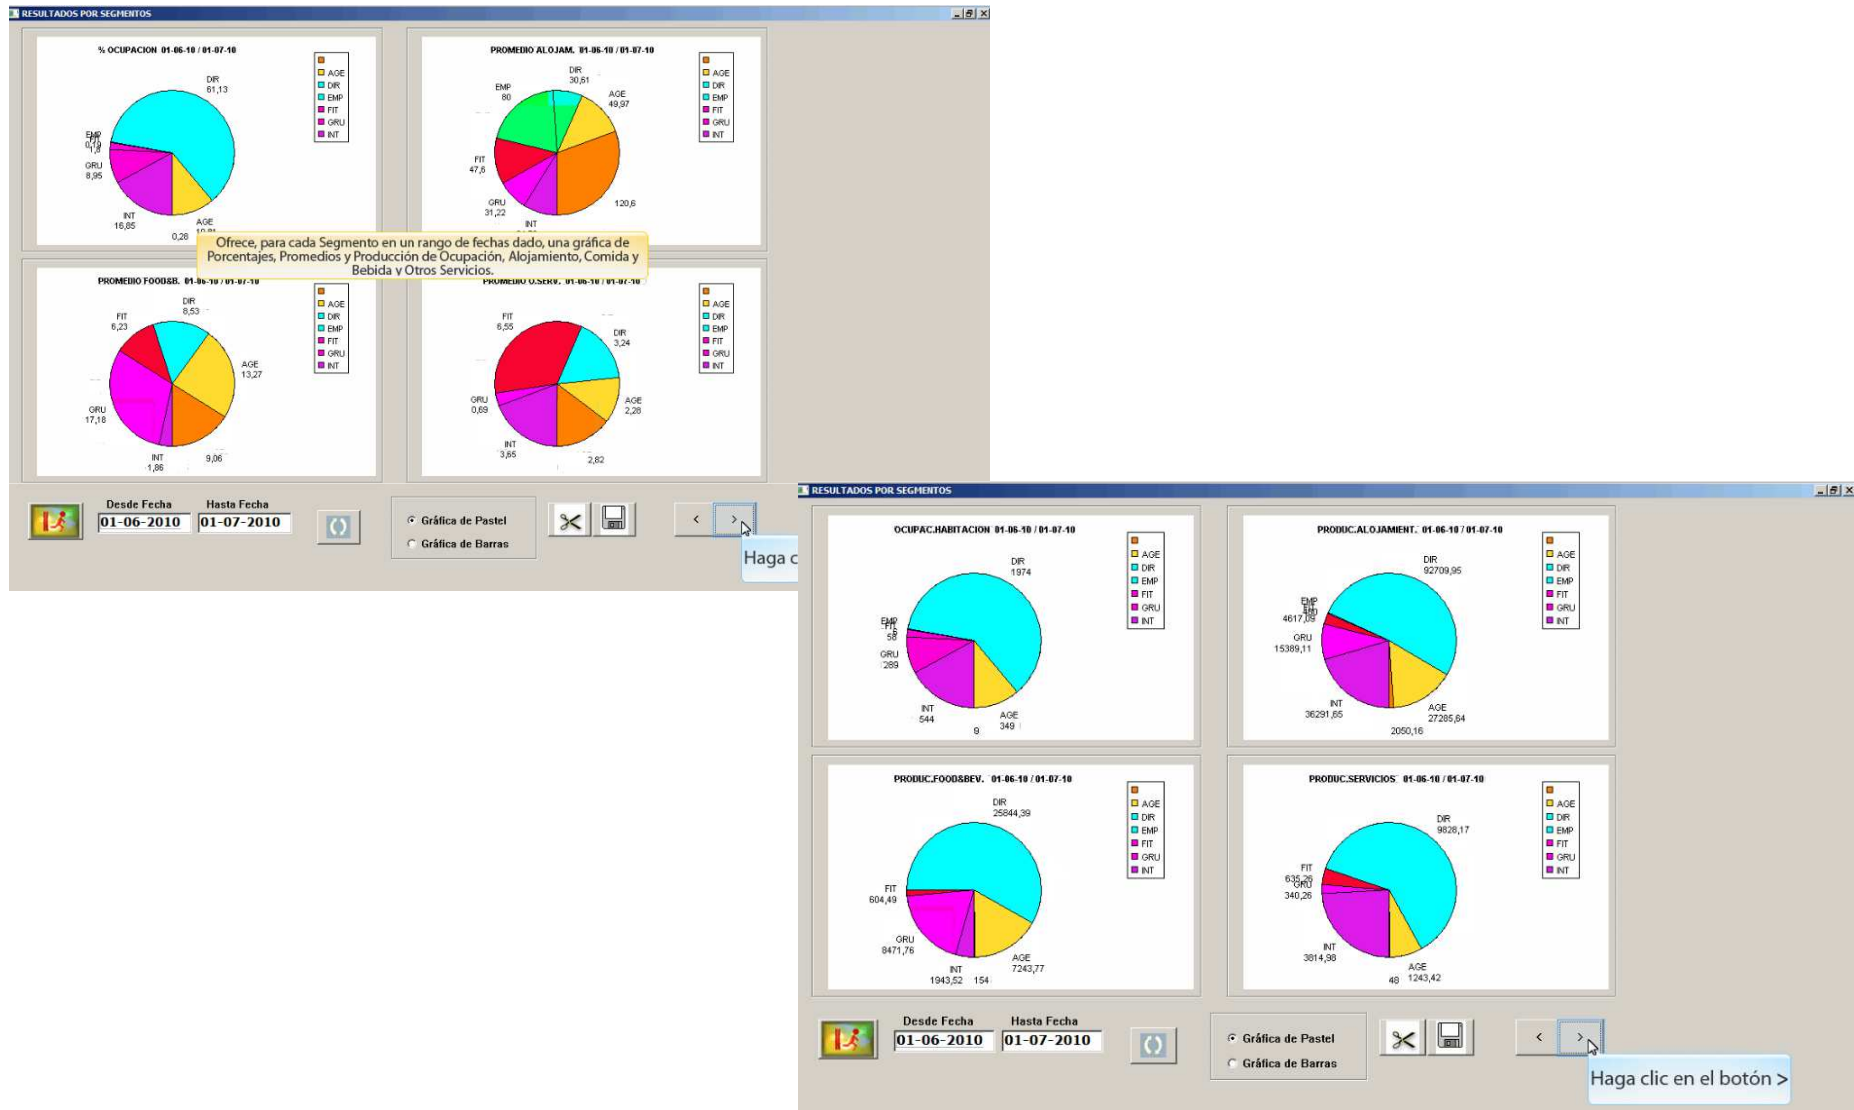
RESULTADOS POR SEGMENTOS

% OCUPACION 01-06-10 / 01-07-10

AGE
DIR
EMP
FIT
GRU
INT

DIR 61,13
EMP 0,19
FIT 1,8
GRU 8,95
INT 16,85
AGE 10,81
0,28

PROMEDIO ALOJAM. 01-06-10 / 01-07-10

AGE
DIR
EMP
FIT
GRU
INT

DIR 30,61
EMP 80
AGE 49,97
FIT 47,6
GRU 31,22
INT
120,6

Ofrece, para cada Segmento en un rango de fechas dado, una gráfica de Porcentajes, Promedios y Producción de Ocupación, Alojamiento, Comida y Bebida y Otros Servicios.

PROMEDIO FOOD&B. 01-06-10 / 01-07-10

AGE
DIR
EMP
FIT
GRU
INT

DIR 8,53
FIT 6,23
AGE 13,27
GRU 17,18
INT 1,86
9,06

PROMEDIO O.SERV. 01-06-10 / 01-07-10

AGE
DIR
EMP
FIT
GRU
INT

FIT 6,55
DIR 3,24
GRU 0,69
AGE 2,28
INT 3,65
2,82

Desde Fecha 01-06-2010
Hasta Fecha 01-07-2010
Gráfica de Pastel
Gráfica de Barras
<
>
Haga c

RESULTADOS POR SEGMENTOS

OCUPAC.HABITACION 01-06-10 / 01-07-10

AGE
DIR
EMP
FIT
GRU
INT

DIR 1974
EMP
FIT
58
GRU 289
INT 544
AGE 349
9

PRODUC.ALOJAMIENT. 01-06-10 / 01-07-10

AGE
DIR
EMP
FIT
GRU
INT

DIR 92709,95
EMP
FIT
4617,09
GRU 15389,11
INT 36291,65
AGE 27285,64
2050,16

PRODUC.FOOD&BEV. 01-06-10 / 01-07-10

AGE
DIR
EMP
FIT
GRU
INT

DIR 25844,39
FIT 604,49
GRU 8471,76
INT 1943,52
154
AGE 7243,77

PRODUC.SERVICIOS 01-06-10 / 01-07-10

AGE
DIR
EMP
FIT
GRU
INT

DIR 9828,17
FIT 635,26
GRU 340,26
INT 3814,98
AGE 1243,42
48

Desde Fecha 01-06-2010
Hasta Fecha 01-07-2010
Gráfica de Pastel
Gráfica de Barras
<
>
Haga clic en el botón >